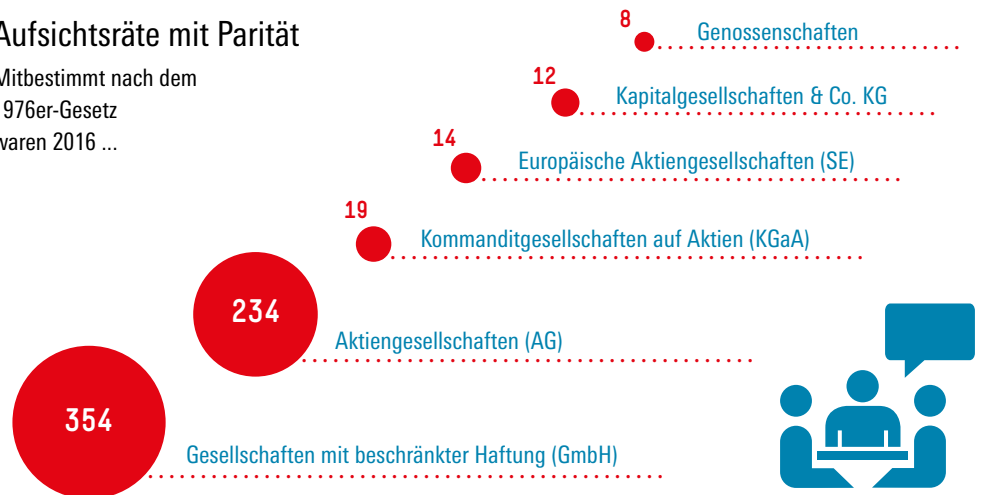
Aufsichtsräte mit Parität

Mitbestimmt nach dem 1976er-Gesetz waren 2016 ...

8 Genossenschaften

12 Kapitalgesellschaften & Co. KG

14 Europäische Aktiengesellschaften (SE)

19 Kommanditgesellschaften auf Aktien (KGaA)

234 Aktiengesellschaften (AG)

354 Gesellschaften mit beschränkter Haftung (GmbH)